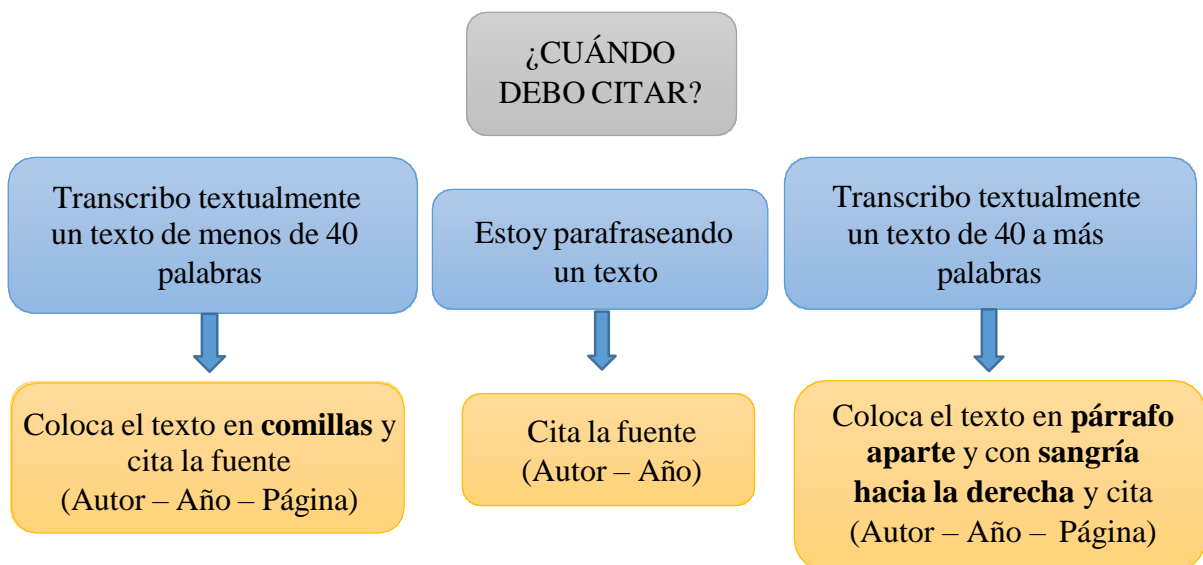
¿CUÁNDO DEBO CITAR?

Transcribo textualmente un texto de menos de 40 palabras

Coloca el texto en **comillas** y cita la fuente (Autor – Año – Página)

Estoy parafraseando un texto

Cita la fuente (Autor – Año)

Transcribo textualmente un texto de 40 a más palabras

Coloca el texto en **párrafo aparte** y con **sangría hacia la derecha** y cita (Autor – Año – Página)